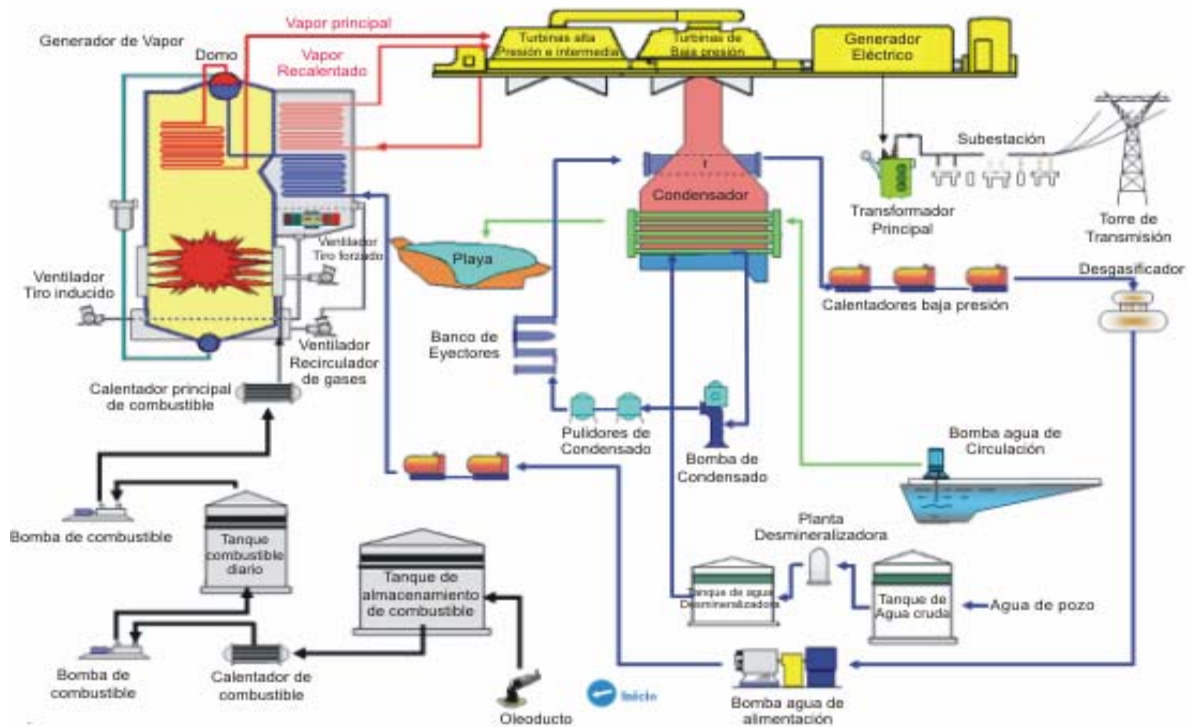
Generador de Vapor

Domo

Vapor principal

Vapor Recalentado

Turbinas alta Presión e intermedia

Turbinas de Baja presión

Generador Eléctrico

Subestación

Transformador Principal

Torre de Transmisión

Condensador

Playa

Ventilador Tiro forzado

Ventilador Tiro inducido

Ventilador Recirculador de gases

Desgasificador

Calentadores baja presión

Banco de Eyectores

Calentador principal de combustible

Pulidores de Condensado

Bomba de Condensado

Bomba agua de Circulación

Bomba de combustible

Tanque combustible diario

Tanque de almacenamiento de combustible

Planta Desmineralizadora

Tanque de agua Desmineralizada

Tanque de Agua cruda

Agua de pozo

Bomba de combustible

Calentador de combustible

Oleoducto

Inicio

Bomba agua de alimentación